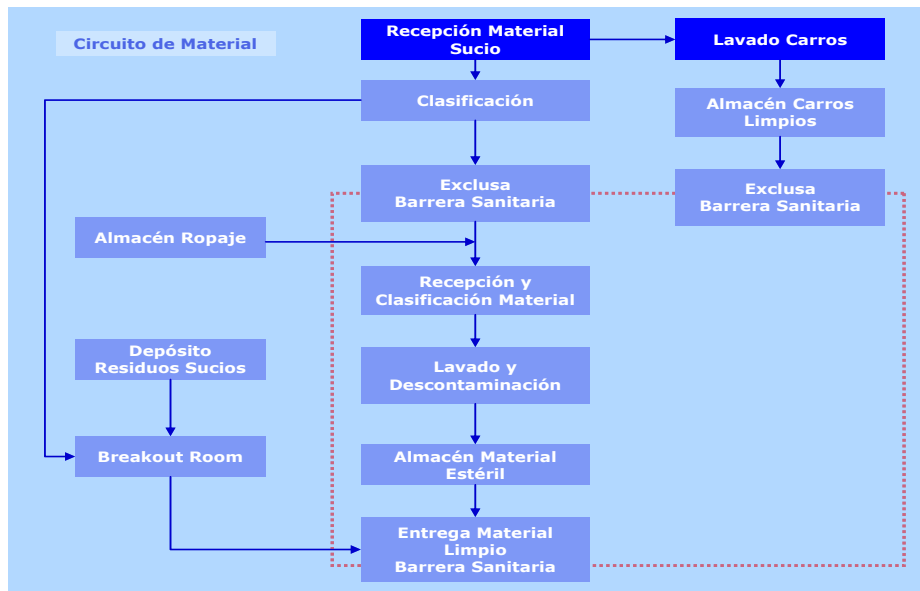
Circuito de Material

Recepción Material Sucio

Lavado Carros

Clasificación

Almacén Carros Limpios

Exclusa Barrera Sanitaria

Exclusa Barrera Sanitaria

Almacén Ropaje

Recepción y Clasificación Material

Depósito Residuos Sucios

Lavado y Descontaminación

Breakout Room

Almacén Material Estéril

Entrega Material Limpio Barrera Sanitaria